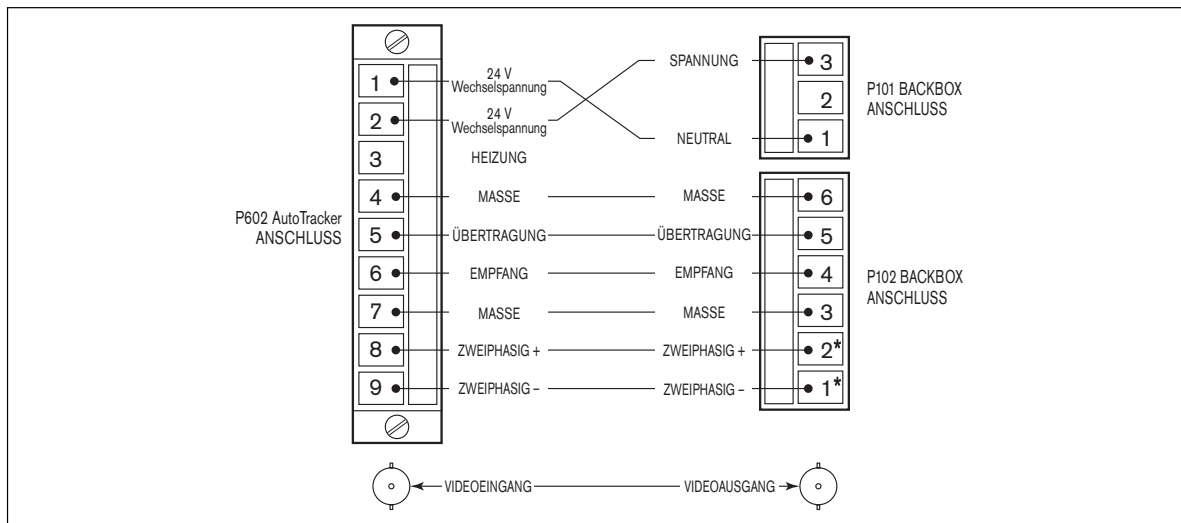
1 24 V Wechselspannung
2 24 V Wechselspannung
3 HEIZUNG
4 MASSE
5 ÜBERTRAGUNG
6 EMPFANG
7 MASSE
8 ZWEIPHASIG +
9 ZWEIPHASIG –

P602 AutoTracker ANSCHLUSS

SPANNUNG 3
2
NEUTRAL 1

P101 BACKBOX ANSCHLUSS

MASSE 6
ÜBERTRAGUNG 5
EMPFANG 4
MASSE 3
ZWEIPHASIG + 2*
ZWEIPHASIG – 1*

P102 BACKBOX ANSCHLUSS

VIDEOEINGANG
VIDEOAUSGANG